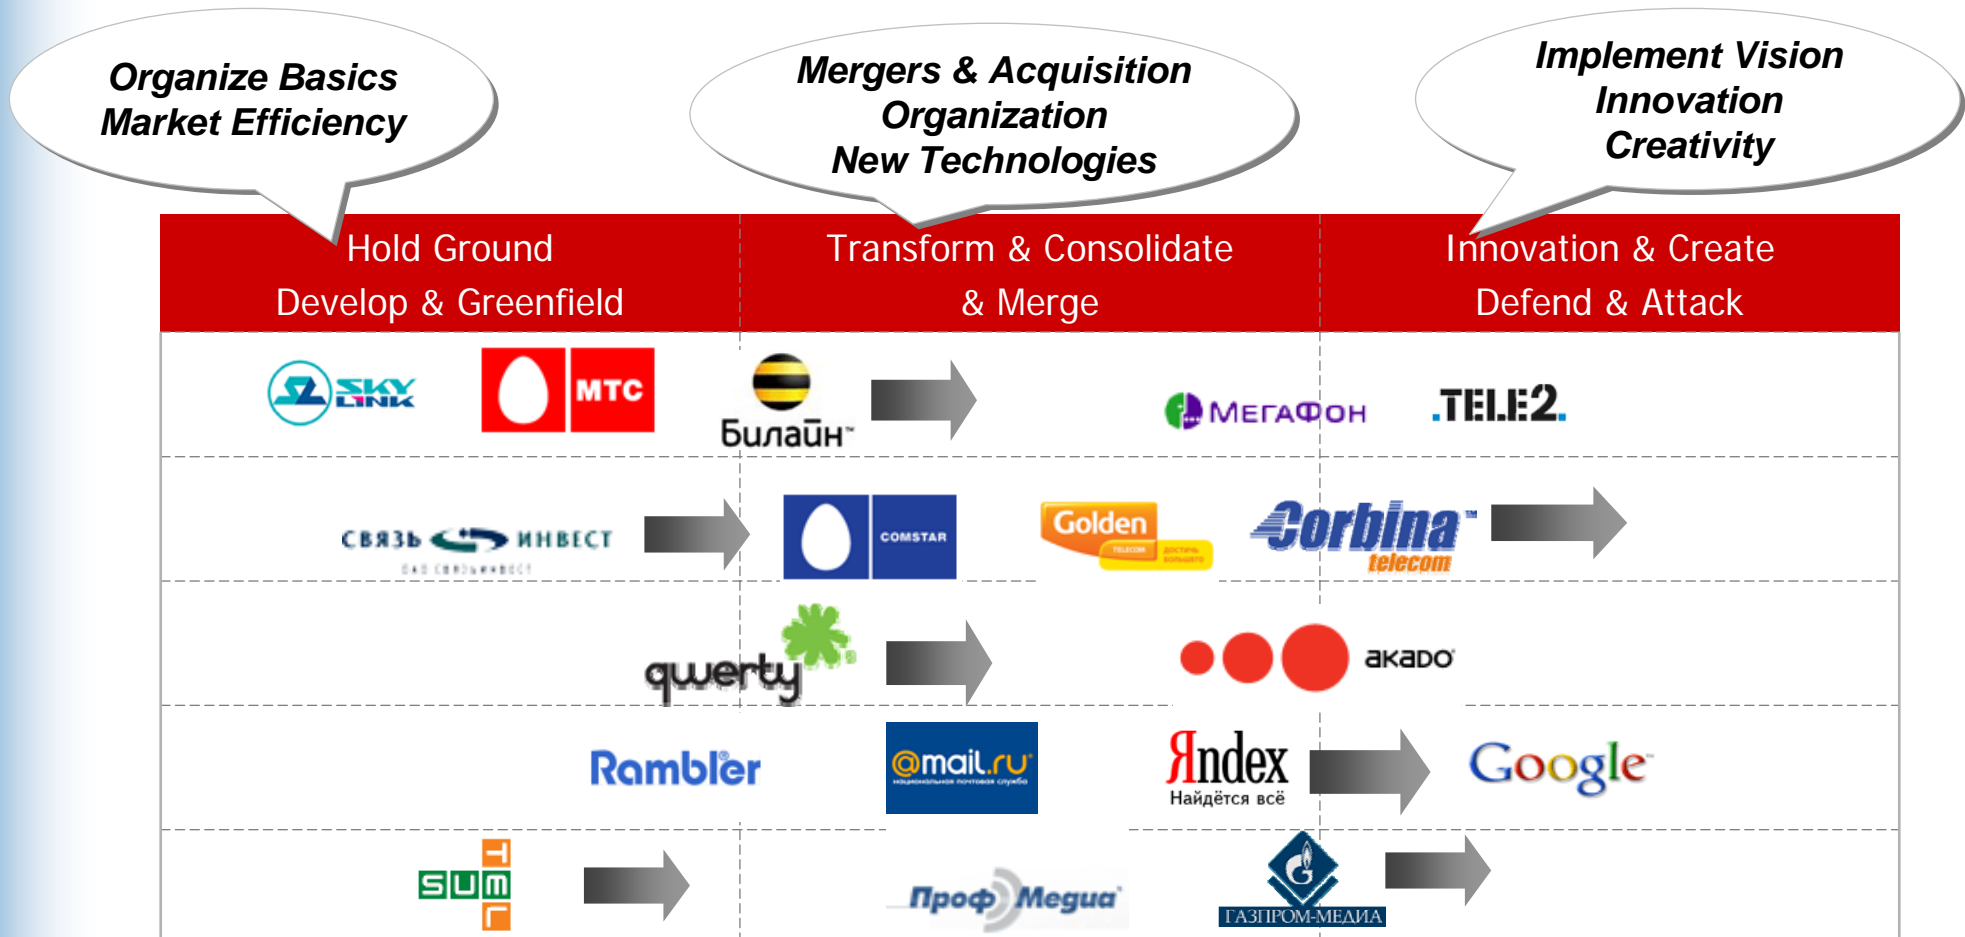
Organize Basics
Market Efficiency

Mergers & Acquisition
Organization
New Technologies

Implement Vision
Innovation
Creativity

Hold Ground
Develop & Greenfield

Transform & Consolidate
& Merge

Innovation & Create
Defend & Attack

SKY LINK

МТС

Билайн

МегаФон

TELE2.

СВЯЗЬ ИНВЕСТ
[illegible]

COMSTAR

Golden
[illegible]

Corbina
telecom

qwerty

акадо

Rambler

@mail.ru
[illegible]

Яndex
Найдётся всё

Google

SUMT

Проф Медиа

ГАЗПРОМ-МЕДИА